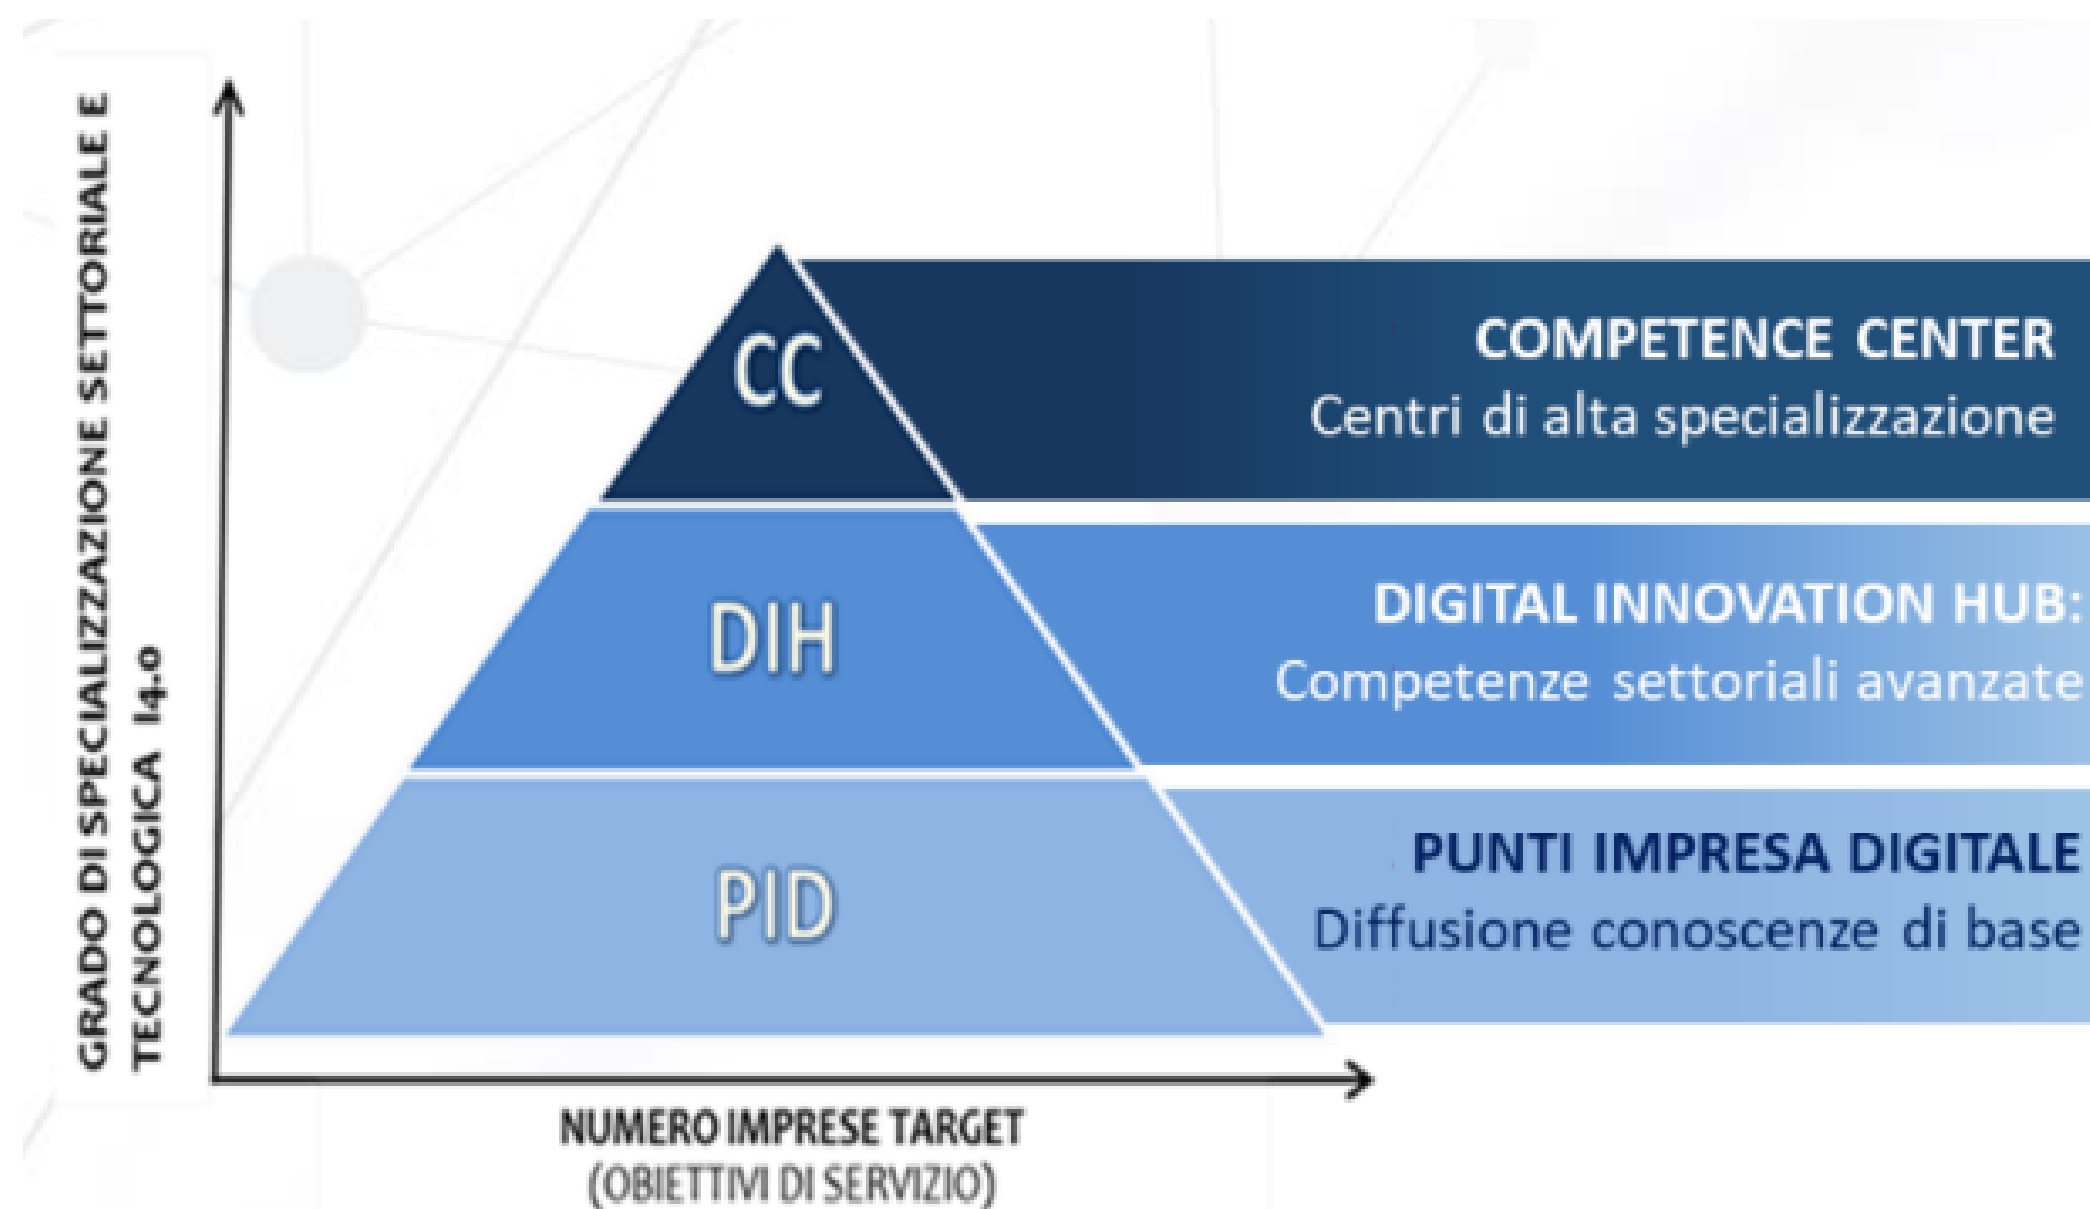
GRADO DI SPECIALIZZAZIONE SETTORIALE E TECNOLOGICA I4.0

CC

COMPETENCE CENTER
Centri di alta specializzazione

DIH

DIGITAL INNOVATION HUB:
Competenze settoriali avanzate

PID

PUNTI IMPRESA DIGITALE
Diffusione conoscenze di base

NUMERO IMPRESE TARGET
(OBIETTIVI DI SERVIZIO)